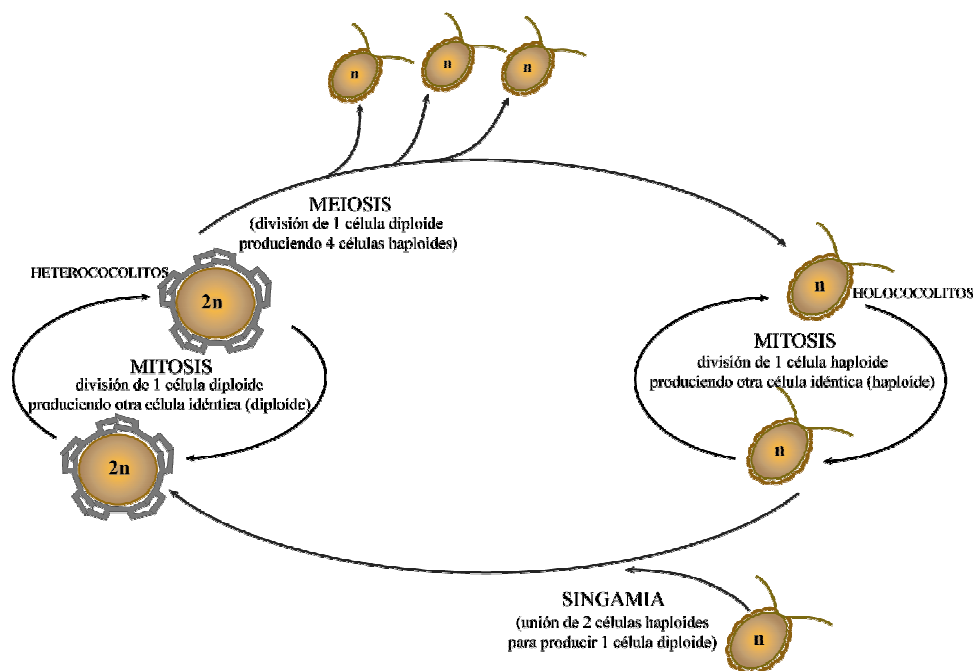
n

n

n

MEIOSIS
(división de 1 célula diploide produciendo 4 células haploides)

HETEROCOCOLITOS

2n

MITOSIS
división de 1 célula diploide produciendo otra célula idéntica (diploide)

2n

n

HOLOCOCOLITOS

MITOSIS
división de 1 célula haploide produciendo otra célula idéntica (haploide)

n

SINGAMIA
(unión de 2 células haploides para producir 1 célula diploide)

n